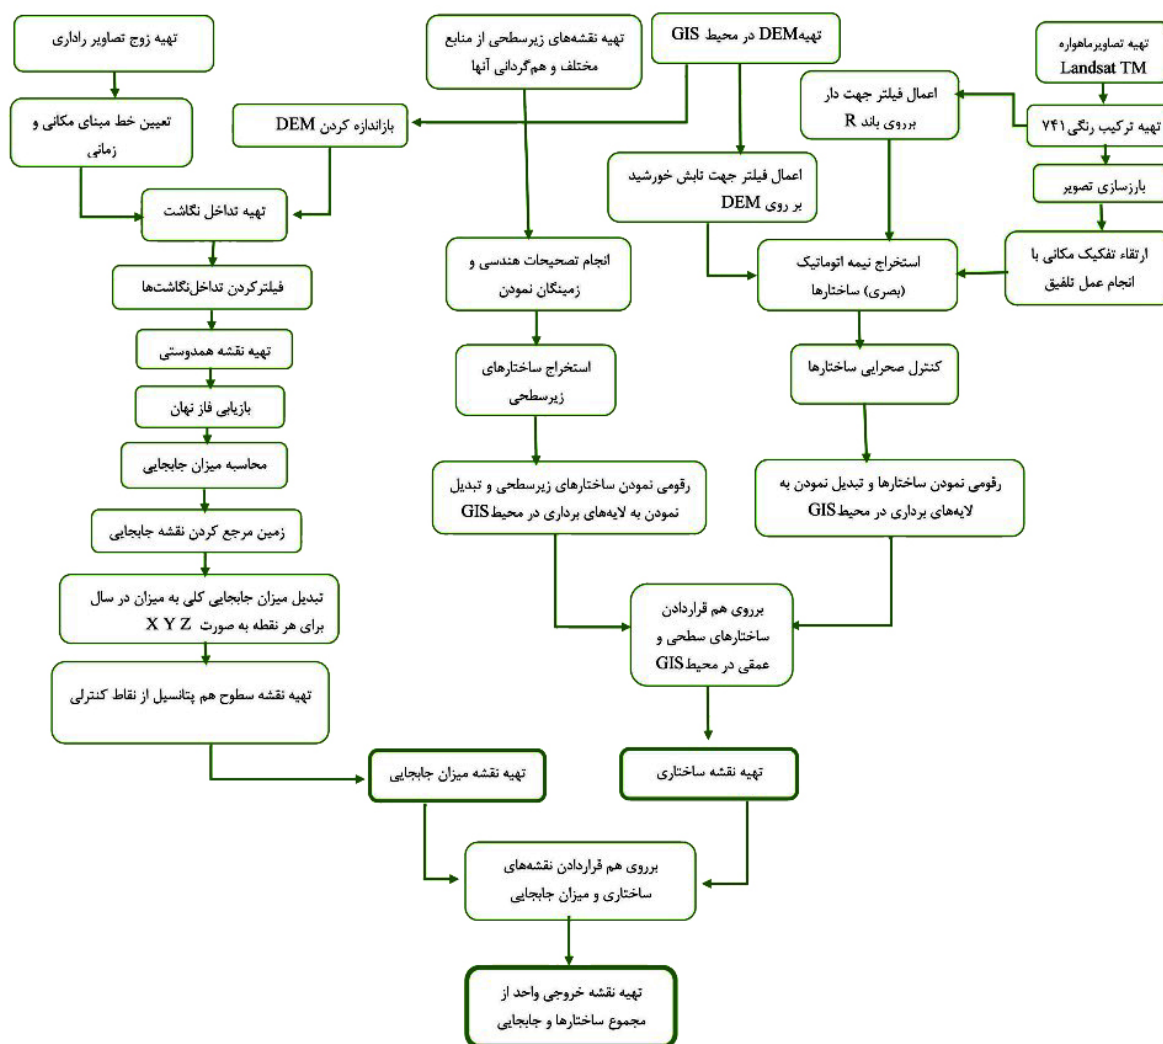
تهیه تصاویرماهواره Landsat TM

تهیه ترکیب رنگی ۷۴۱

بارزسازی تصویر

ارتقاء تفکیک مکانی با انجام عمل تلفیق

اعمال فیلتر جهت دار برروی باند R

تهیهDEM در محیط GIS

اعمال فیلتر جهت تابش خورشید بر روی DEM

استخراج نیمه اتوماتیک (بصری) ساختارها

کنترل صحرایی ساختارها

رقومی نمودن ساختارها و تبدیل نمودن به لایه‌های برداری در محیط GIS

تهیه نقشه‌های زیرسطحی از منابع مختلف و هم‌گردانی آنها

انجام تصحیحات هندسی و زمینگان نمودن

استخراج ساختارهای زیرسطحی

رقومی نمودن ساختارهای زیرسطحی و تبدیل نمودن به لایه‌های برداری در محیط GIS

برروی هم قراردادن ساختارهای سطحی و عمقی در محیط GIS

تهیه نقشه ساختاری

تهیه زوج تصاویر راداری

تعیین خط مبنای مکانی و زمانی

بازاندازه کردن DEM

تهیه تداخل نگاشت

فیلترکردن تداخل‌نگاشت‌ها

تهیه نقشه همدوستی

بازیابی فاز نهان

محاسبه میزان جابجایی

زمین مرجع کردن نقشه جابجایی

تبدیل میزان جابجایی کلی به میزان در سال برای هر نقطه به صورت X Y Z

تهیه نقشه سطوح هم پتانسیل از نقاط کنترلی

تهیه نقشه میزان جابجایی

برروی هم قراردادن نقشه‌های ساختاری و میزان جابجایی

تهیه نقشه خروجی واحد از مجموع ساختارها و جابجایی